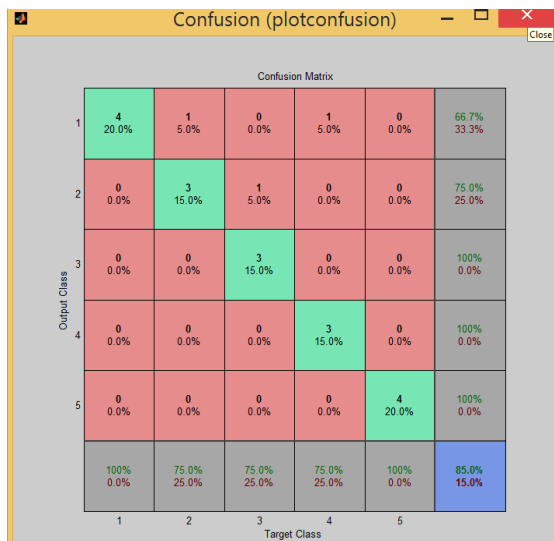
Confusion (plotconfusion)

Close

Confusion Matrix

Output Class

| | | | | | | |
|---|---|---|---|---|---|---|
| 1 | 4<br>20.0% | 1<br>5.0% | 0<br>0.0% | 1<br>5.0% | 0<br>0.0% | 66.7%<br>33.3% |
| 2 | 0<br>0.0% | 3<br>15.0% | 1<br>5.0% | 0<br>0.0% | 0<br>0.0% | 75.0%<br>25.0% |
| 3 | 0<br>0.0% | 0<br>0.0% | 3<br>15.0% | 0<br>0.0% | 0<br>0.0% | 100%<br>0.0% |
| 4 | 0<br>0.0% | 0<br>0.0% | 0<br>0.0% | 3<br>15.0% | 0<br>0.0% | 100%<br>0.0% |
| 5 | 0<br>0.0% | 0<br>0.0% | 0<br>0.0% | 0<br>0.0% | 4<br>20.0% | 100%<br>0.0% |
| | 100%<br>0.0% | 75.0%<br>25.0% | 75.0%<br>25.0% | 75.0%<br>25.0% | 100%<br>0.0% | 85.0%<br>15.0% |
| | 1 | 2 | 3 | 4 | 5 | |

Target Class